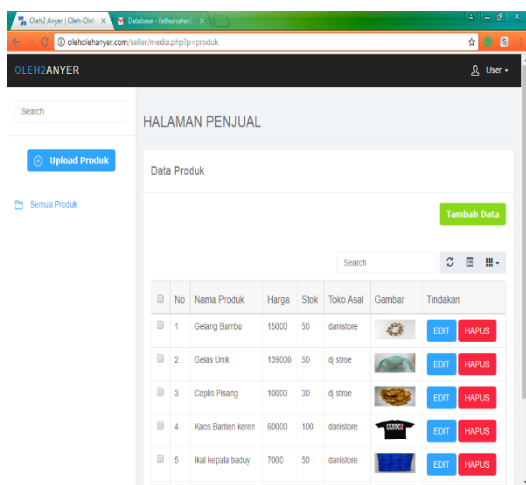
Oleh2 Anyer | Oleh-Oleh ×
Database - fathursahid ×

oleholehanyer.com/seller/media.php?p=produk

OLEH2ANYER

User ▾

Search

Upload Produk

Semua Produk

HALAMAN PENJUAL

Data Produk

Tambah Data

Search

| | No | Nama Produk | Harga | Stok | Toko Asal | Gambar | Tindakan |
|---|---|---|---|---|---|---|---|
| | 1 | Gelang Bambu | 15000 | 50 | danistore | | EDIT HAPUS |
| | 2 | Gelas Unik | 139000 | 50 | dj stroe | | EDIT HAPUS |
| | 3 | Ceplis Pisang | 10000 | 30 | dj stroe | | EDIT HAPUS |
| | 4 | Kaos Banten keren | 60000 | 100 | danistore | | EDIT HAPUS |
| | 5 | Ikat kepala baduy | 7000 | 50 | danistore | | EDIT HAPUS |